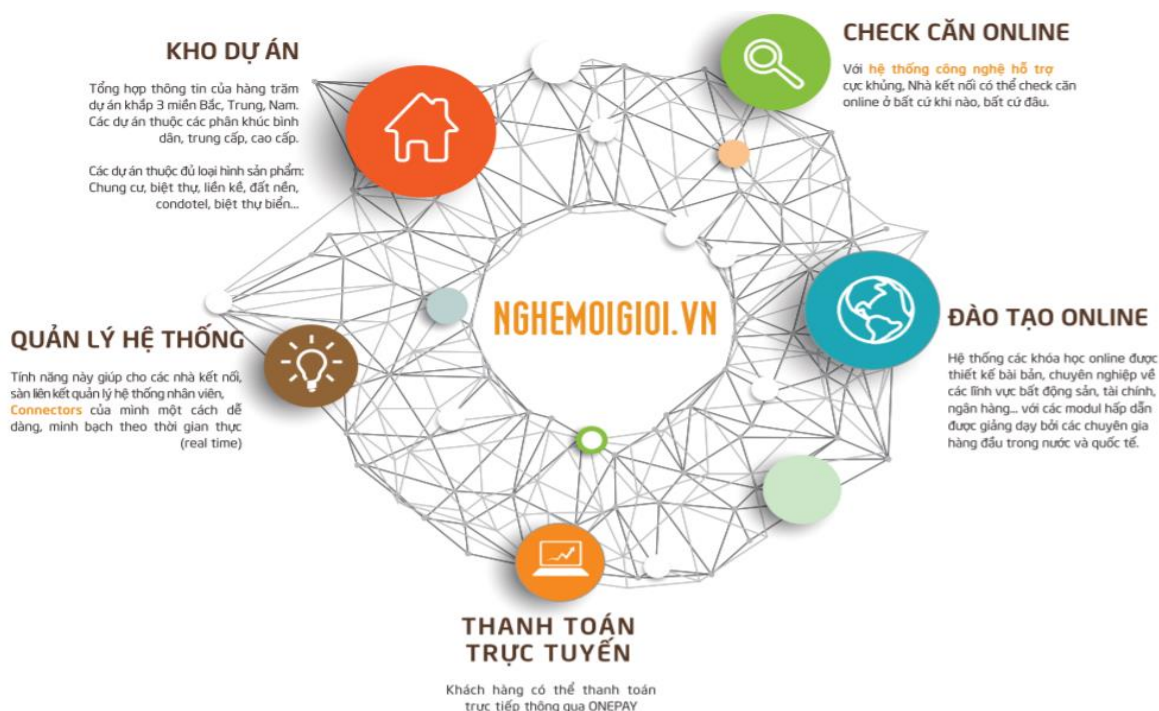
KHO DỰ ÁN

Tổng hợp thông tin của hàng trăm dự án khắp 3 miền Bắc, Trung, Nam. Các dự án thuộc các phân khúc bình dân, trung cấp, cao cấp.

Các dự án thuộc đủ loại hình sản phẩm: Chung cư, biệt thự, liền kề, đất nền, condotel, biệt thự biển...

CHECK CĂN ONLINE

Với hệ thống công nghệ hỗ trợ cực khủng, Nhà kết nối có thể check căn online ở bất cứ khi nào, bất cứ đâu.

NGHEMOIGIOI.VN

ĐÀO TẠO ONLINE

Hệ thống các khóa học online được thiết kế bài bản, chuyên nghiệp về các lĩnh vực bất động sản, tài chính, ngân hàng... với các modul hấp dẫn được giảng dạy bởi các chuyên gia hàng đầu trong nước và quốc tế.

QUẢN LÝ HỆ THỐNG

Tính năng này giúp cho các nhà kết nối, sàn liên kết quản lý hệ thống nhân viên, Connectors của mình một cách dễ dàng, minh bạch theo thời gian thực (real time)

THANH TOÁN TRỰC TUYẾN

Khách hàng có thể thanh toán trực tiếp thông qua ONEPAY